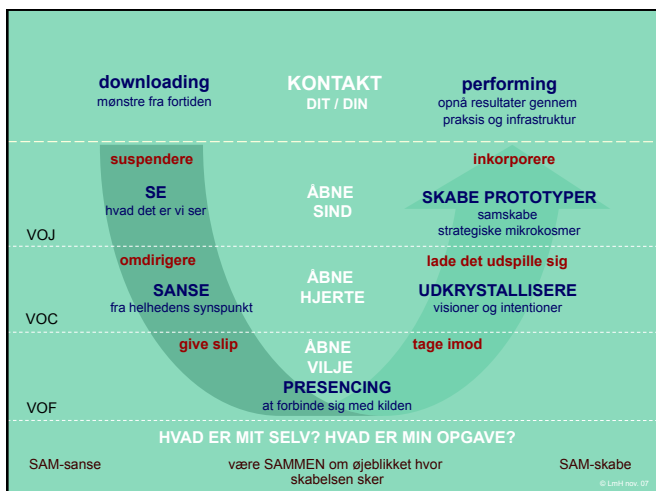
downloading
mønstre fra fortiden

KONTAKT
DIT / DIN

performing
opnå resultater gennem praksis og infrastruktur

suspendere

SE
hvad det er vi ser

ÅBNE
SIND

inkorporere

SKABE PROTOTYPER
samskabe
strategiske mikrokosmer

VOJ

omdirigere

SANSE
fra helhedens synspunkt

ÅBNE
HJERTE

lade det udspille sig

UDKRYSTALLISERE
visioner og intentioner

VOC

give slip

ÅBNE
VILJE

tage imod

PRESENCING
at forbinde sig med kilden

VOF

HVAD ER MIT SELV? HVAD ER MIN OPGAVE?

SAM-sanse

være SAMMEN om øjeblikket hvor skabelsen sker

SAM-skabe

© LmH nov. 07